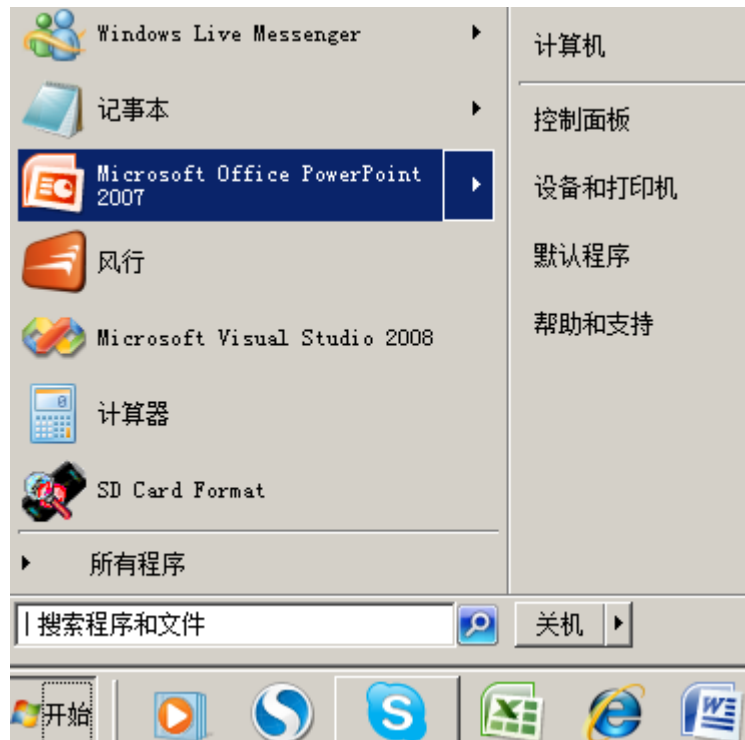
Windows Live Messenger

记事本

Microsoft Office PowerPoint 2007

风行

Microsoft Visual Studio 2008

计算器

SD Card Format

所有程序

搜索程序和文件

计算机

控制面板

设备和打印机

默认程序

帮助和支持

关机

开始